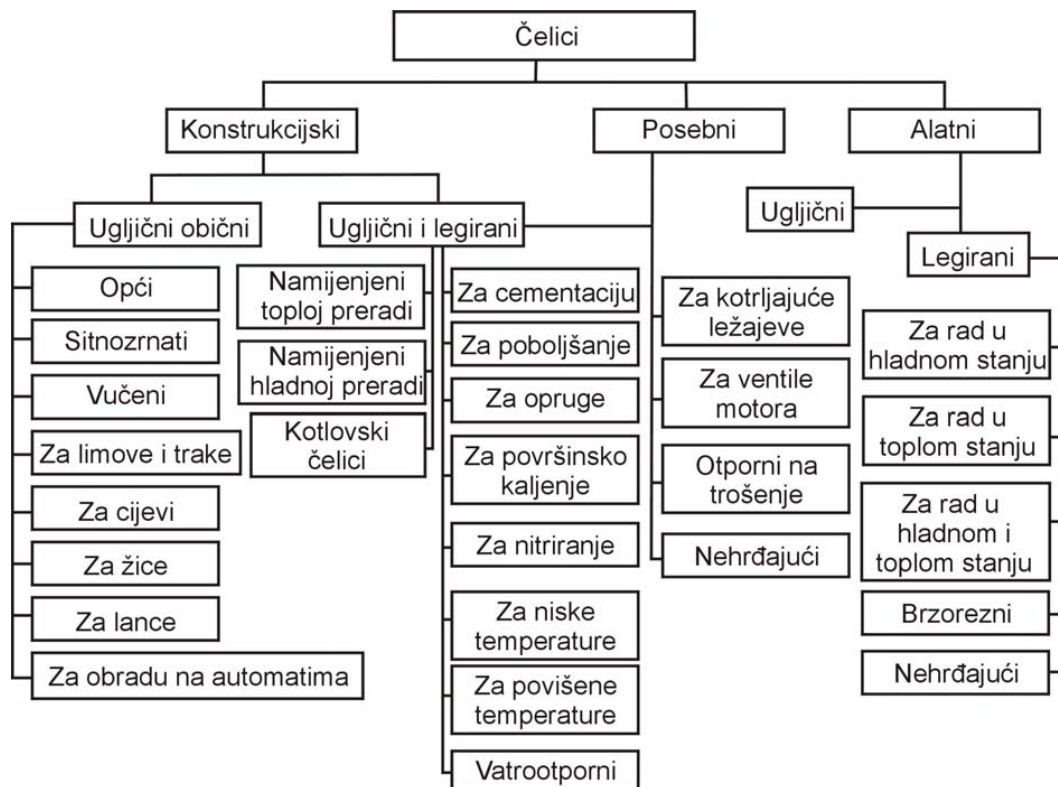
Čelici

Konstrukcijski

Posebni

Alatni

Ugljični obični

Ugljični i legirani

Ugljični

Legirani

Opći

Sitnozrnati

Vučeni

Za limove i trake

Za cijevi

Za žice

Za lance

Za obradu na automatima

Namijenjeni toploj preradi

Namijenjeni hladnoj preradi

Kotlovski čelici

Za cementaciju

Za poboljšanje

Za opruge

Za površinsko kaljenje

Za nitriranje

Za niske temperature

Za povišene temperature

Vatrootporni

Za kotrljajuće ležajeve

Za ventile motora

Otporni na trošenje

Nehrđajući

Za rad u hladnom stanju

Za rad u toplom stanju

Za rad u hladnom i toplom stanju

Brzorezni

Nehrđajući